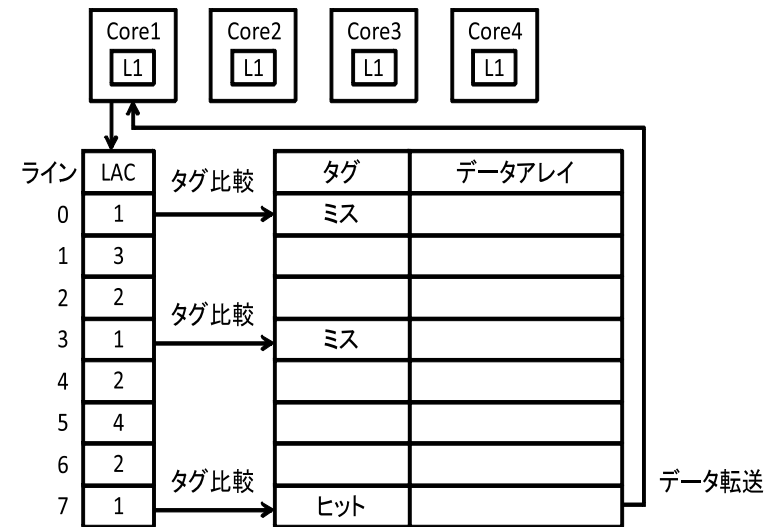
Core1
L1

Core2
L1

Core3
L1

Core4
L1

| ライン | LAC |
|---|---|
| 0 | 1 |
| 1 | 3 |
| 2 | 2 |
| 3 | 1 |
| 4 | 2 |
| 5 | 4 |
| 6 | 2 |
| 7 | 1 |

タグ比較
タグ比較
タグ比較

| タグ | データアレイ |
|---|---|
| ミス | |
| | |
| | |
| ミス | |
| | |
| | |
| | |
| ヒット | |

データ転送